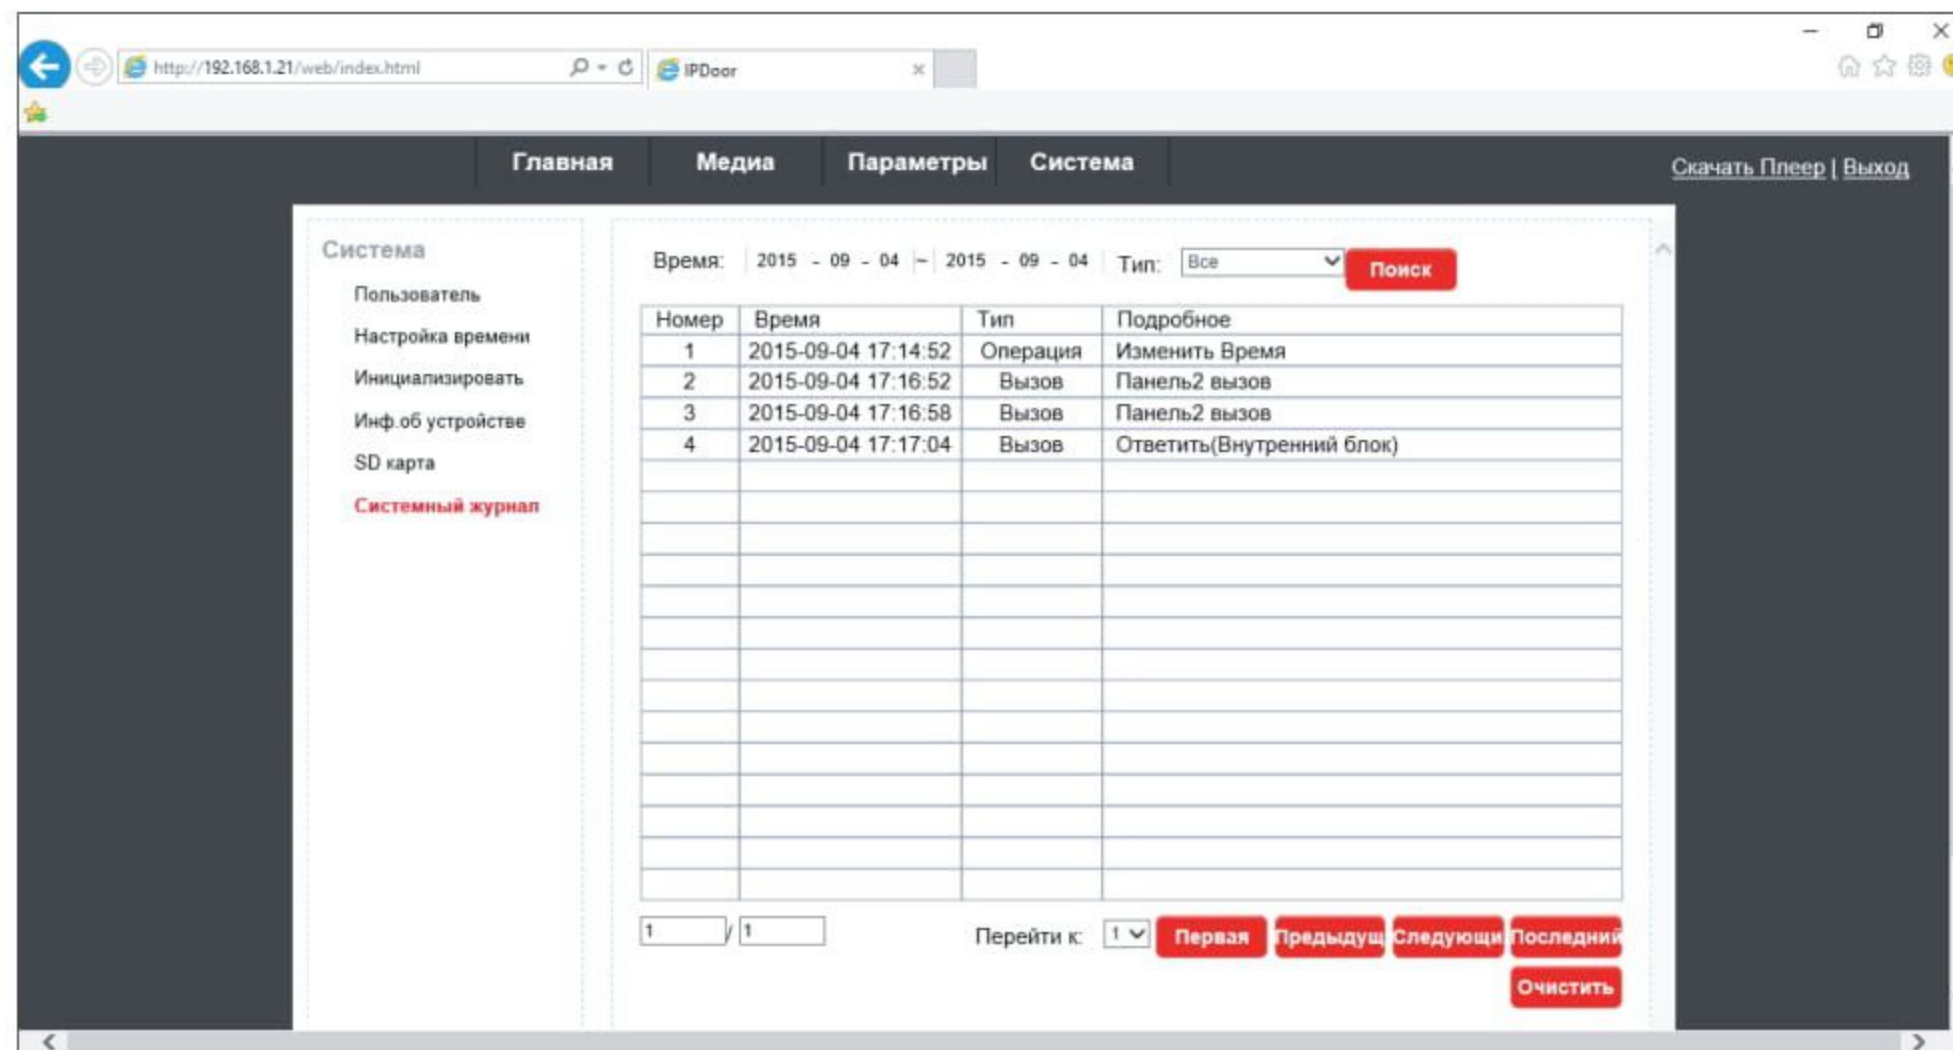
http://192.168.1.21/web/index.html

IPDoor

Главная Медиа Параметры Система

Скачать Плеер | Выход

Система

Пользователь
Настройка времени
Инициализировать
Инф.об устройстве
SD карта
Системный журнал

Время: 2015 - 09 - 04 ~ 2015 - 09 - 04 Тип: Все Поиск

| Номер | Время | Тип | Подробное |
|---|---|---|---|
| 1 | 2015-09-04 17:14:52 | Операция | Изменить Время |
| 2 | 2015-09-04 17:16:52 | Вызов | Панель2 вызов |
| 3 | 2015-09-04 17:16:58 | Вызов | Панель2 вызов |
| 4 | 2015-09-04 17:17:04 | Вызов | Ответить(Внутренний блок) |

1 / 1

Перейти к: 1 Первая Предыдущ Следующи Последний

Очистить